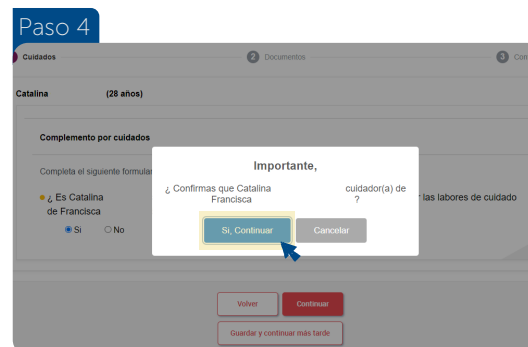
Paso 4

Cuidados

2 Documentos

3 Co

Catalina (28 años)

Complemento por cuidados

Completa el siguiente formular

¿ Es Catalina de Francisca

Si No

r las labores de cuidado

Importante,

¿ Confirmas que Catalina Francisca cuidador(a) de ?

Si, Continuar

Cancelar

Volver

Continuar

Guardar y continuar más tarde